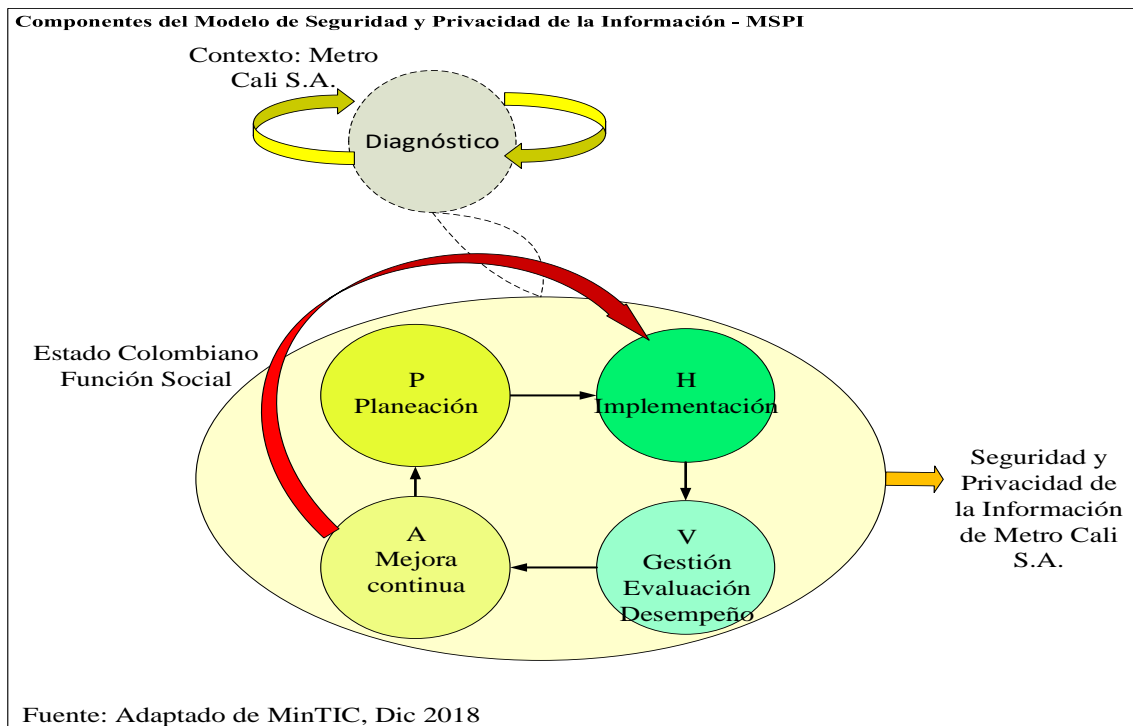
Componentes del Modelo de Seguridad y Privacidad de la Información - MSPI

Contexto: Metro Cali S.A.

Diagnóstico

Estado Colombiano Función Social

P
Planeación

H
Implementación

A
Mejora continua

V
Gestión Evaluación Desempeño

Seguridad y Privacidad de la Información de Metro Cali S.A.

Fuente: Adaptado de MinTIC, Dic 2018